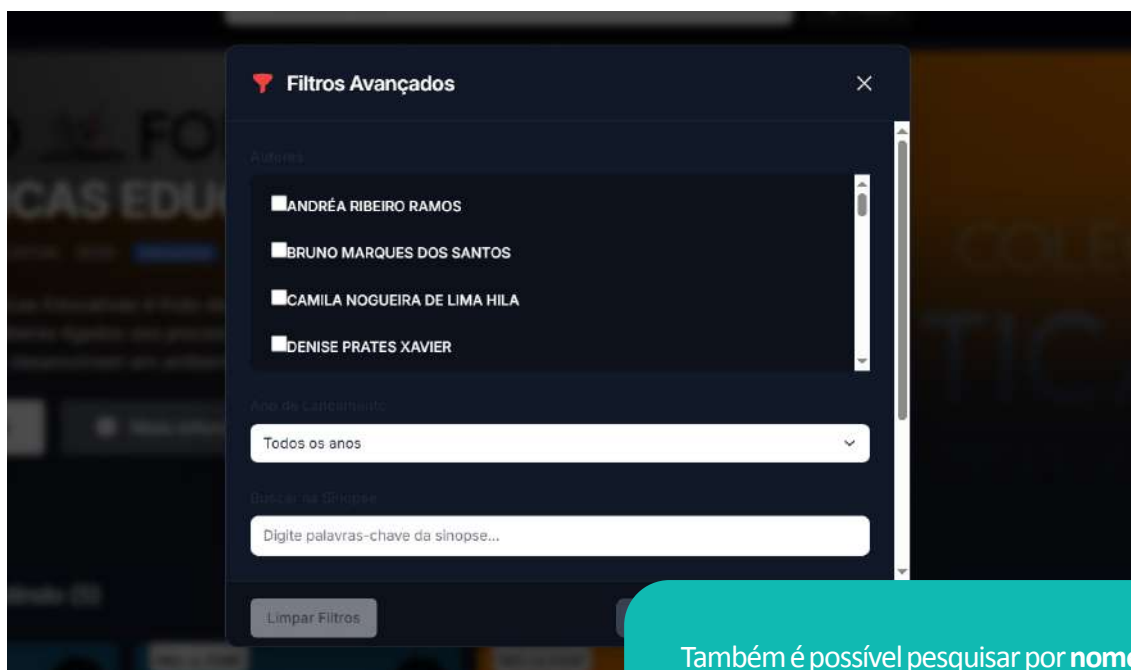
Filtros Avançados

×

Autores

ANDRÉA RIBEIRO RAMOS

BRUNO MARQUES DOS SANTOS

CAMILA NOGUEIRA DE LIMA HILA

DENISE PRATES XAVIER

Ano de Lançamento

Todos os anos

Buscar na Sinopse

Digite palavras-chave da sinopse...

Limpar Filtros

Também é possível pesquisar por nom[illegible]